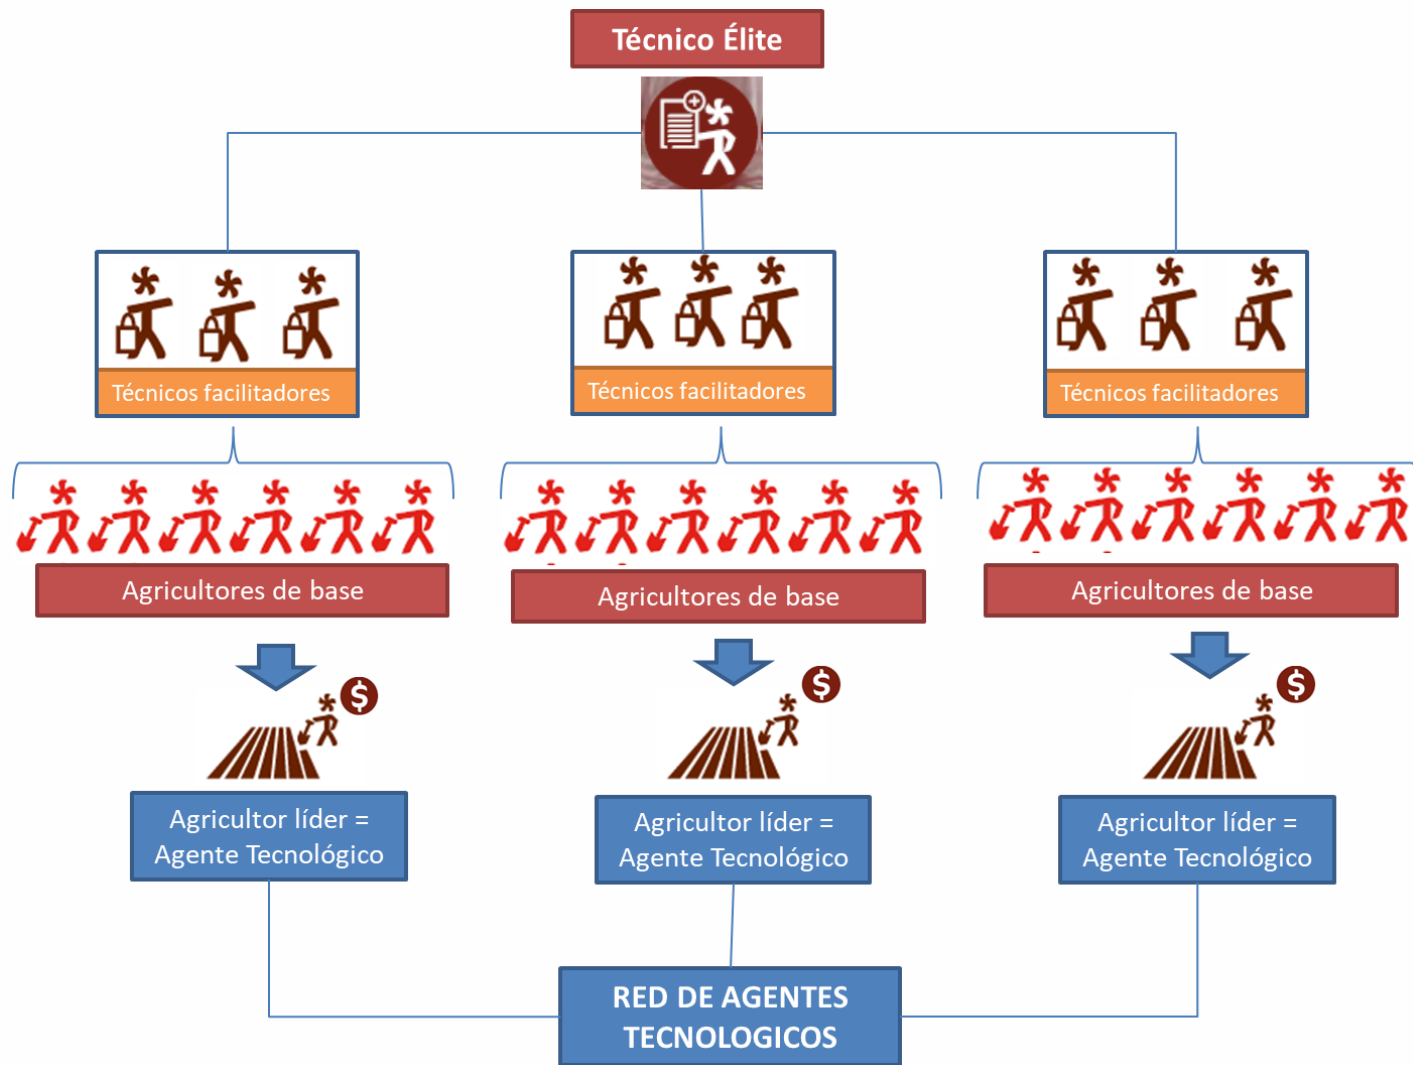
Técnico Élite

Técnicos facilitadores

Técnicos facilitadores

Técnicos facilitadores

Agricultores de base

Agricultores de base

Agricultores de base

$

$

$

Agricultor líder = Agente Tecnológico

Agricultor líder = Agente Tecnológico

Agricultor líder = Agente Tecnológico

RED DE AGENTES TECNOLOGICOS